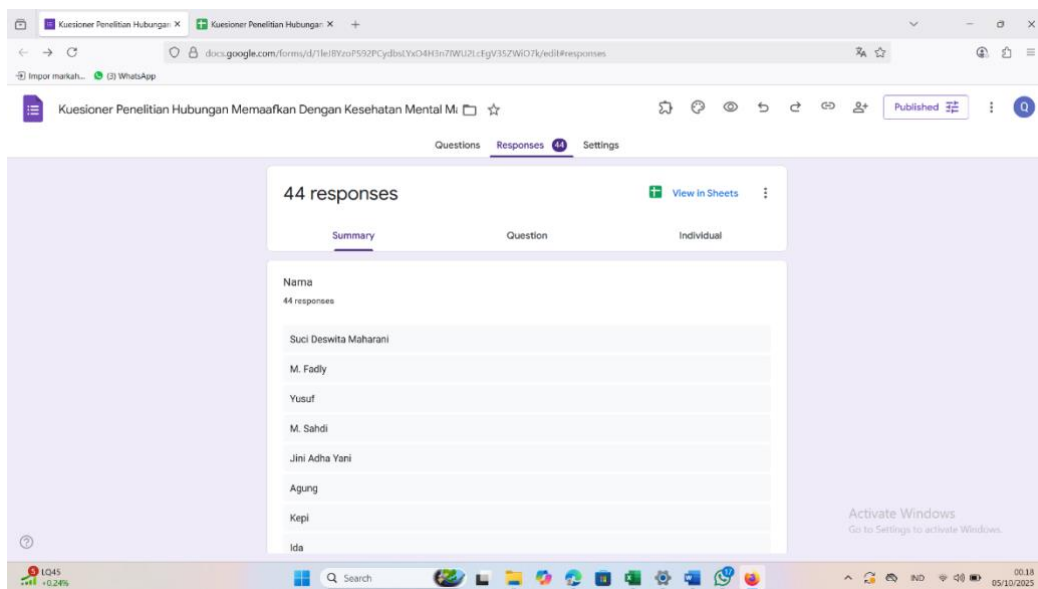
Kuesioner Penelitian Hubungan ×
Kuesioner Penelitian Hubungan ×
+

docs.google.com/forms/d/1IeJ8YzoP592PCydbsLYxO4H3n7IWU2LcFgV3SZWiO7k/edit#responses

Impor markah...
(3) WhatsApp

Kuesioner Penelitian Hubungan Memaafkan Dengan Kesehatan Mental Ma

Published

Questions
Responses 44
Settings

44 responses

View in Sheets

Summary
Question
Individual

Nama
44 responses

Suci Deswita Maharani

M. Fadly

Yusuf

M. Sahdi

Jini Adha Yani

Agung

Kepi

Ida

Activate Windows
Go to Settings to activate Windows.

LQ45
+0,24%

Search

IND

00.18
05/10/2025